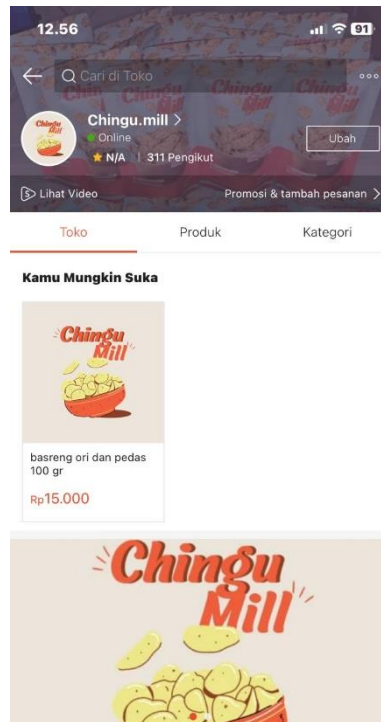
12.56

91

Cari di Toko

Chingu.mill >

Online

N/A | 311 Pengikut

Ubah

Lihat Video

Promosi & tambah pesanan >

Toko

Produk

Kategori

Kamu Mungkin Suka

Chingu Mill

basreng ori dan pedas 100 gr

Rp15.000

Chingu Mill